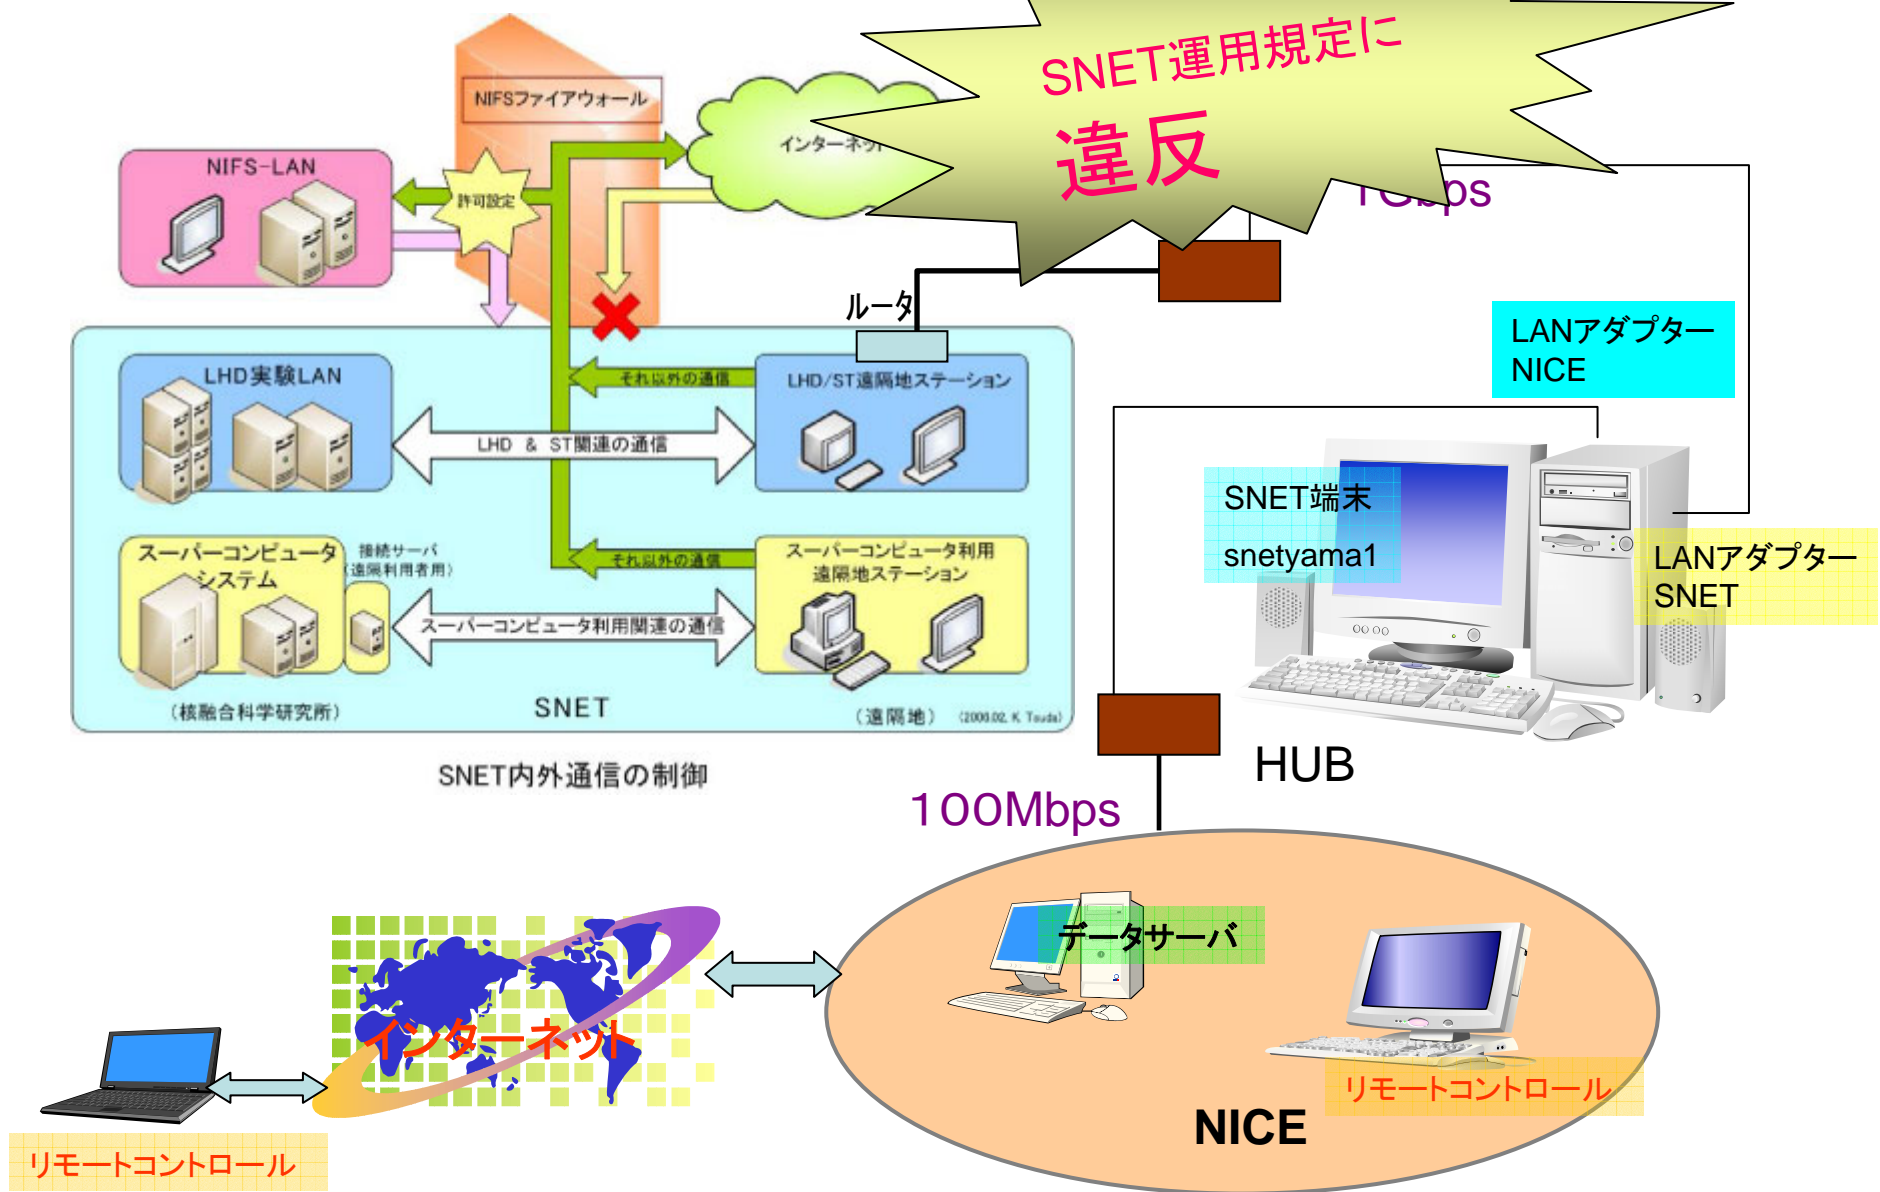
SNET運用規定に
違反

NIFSファイアウォール

インターネット

NIFS-LAN

許可設定

1Gbps

ルータ

LANアダプター
NICE

LHD実験LAN

それ以外の通信

LHD/ST遠隔地ステーション

LHD & ST関連の通信

SNET端末
snetyama1

スーパーコンピュータシステム

接続サーバ
（遠隔利用者用）

それ以外の通信

スーパーコンピュータ利用遠隔地ステーション

スーパーコンピュータ利用関連の通信

LANアダプター
SNET

（核融合科学研究所）

SNET

（遠隔地）

(2006.02. K Tsuda)

SNET内外通信の制御

HUB

100Mbps

データサーバ

インターネット

リモートコントロール

NICE

リモートコントロール